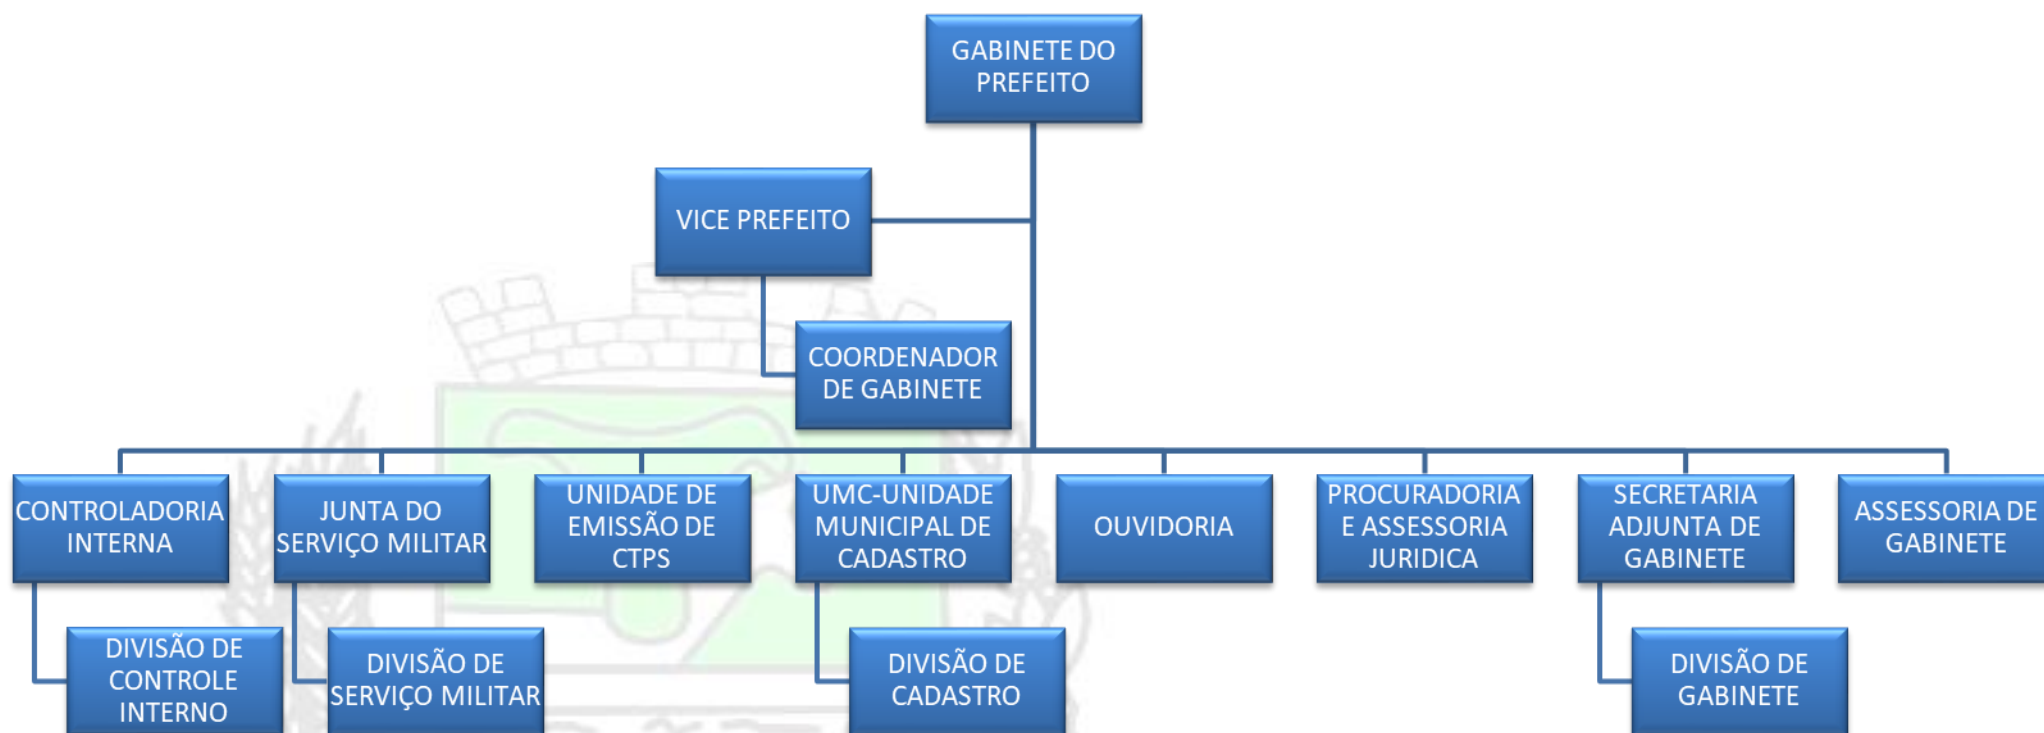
GABINETE DO PREFEITO

VICE PREFEITO

COORDENADOR DE GABINETE

CONTROLADORIA INTERNA

DIVISÃO DE CONTROLE INTERNO

JUNTA DO SERVIÇO MILITAR

DIVISÃO DE SERVIÇO MILITAR

UNIDADE DE EMISSÃO DE CTPS

UMC-UNIDADE MUNICIPAL DE CADASTRO

DIVISÃO DE CADASTRO

OUVIDORIA

PROCURADORIA E ASSESSORIA JURIDICA

SECRETARIA ADJUNTA DE GABINETE

DIVISÃO DE GABINETE

ASSESSORIA DE GABINETE